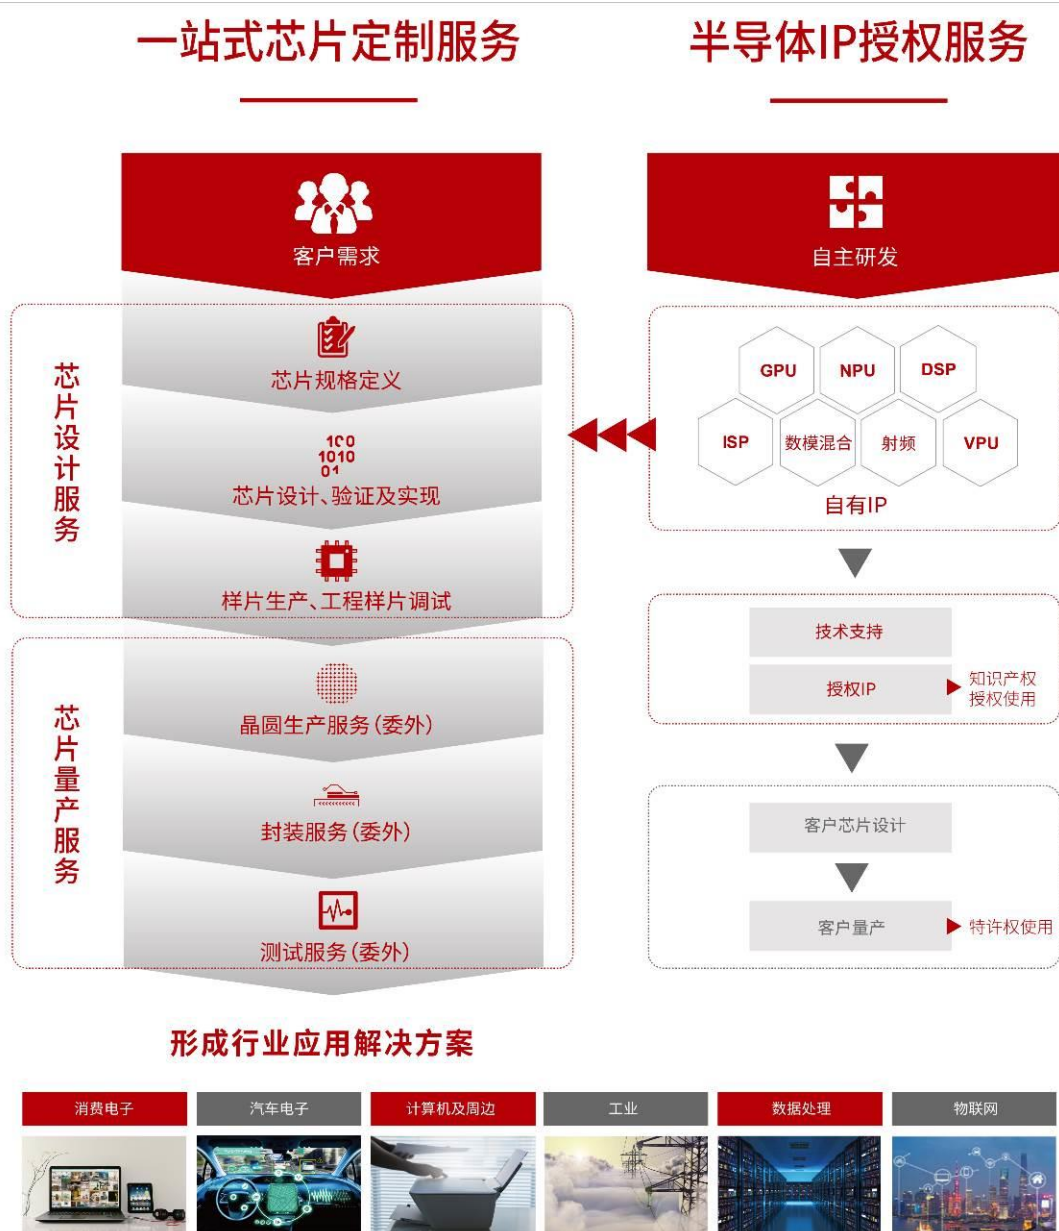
一站式芯片定制服务

半导体IP授权服务

客户需求

芯片设计服务

芯片规格定义

100
1010
01

芯片设计、验证及实现

样片生产、工程样片调试

芯片量产服务

晶圆生产服务(委外)

封装服务(委外)

测试服务(委外)

自主研发

GPU NPU DSP
ISP 数模混合 射频 VPU

自有IP

技术支持

授权IP

知识产权授权使用

客户芯片设计

客户量产

特许权使用

形成行业应用解决方案

消费电子 汽车电子 计算机及周边 工业 数据处理 物联网